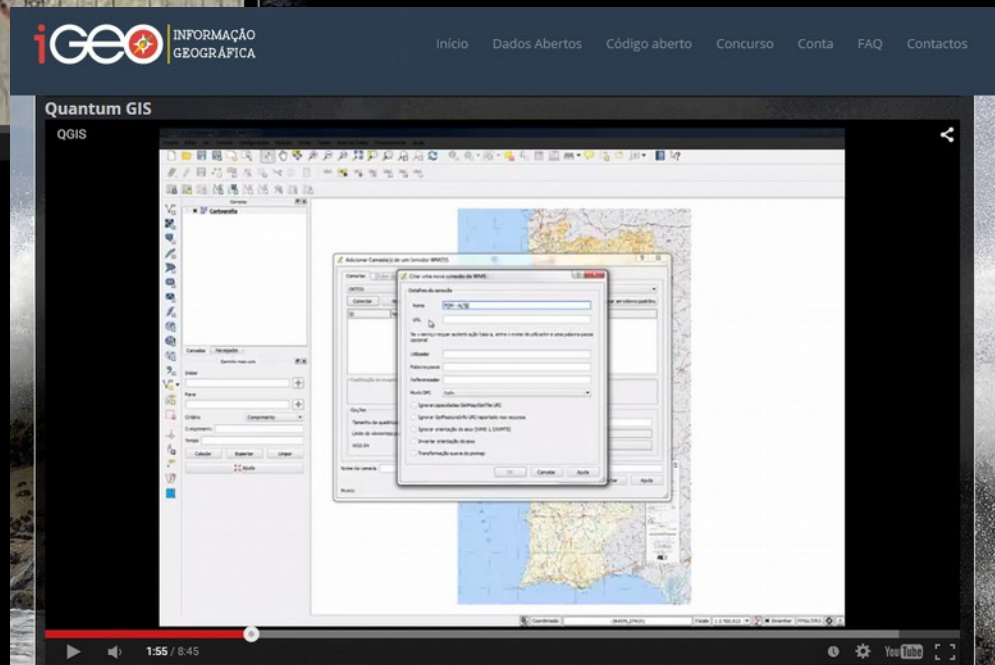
iGEO INFORMAÇÃO GEOGRÁFICA

Início Dados Abertos Código aberto Concurso Conta FAQ Contactos

Quantum GIS

QGIS

Camadas
Cartografia

Adicionar Camada(s) de um Servidor WM(T)S

Criar uma nova conexão do WMS

Detalhes da conexão

Nome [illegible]

URL

Utilizador

Palavra-passe

Referenciador

Ignorar capacidades GetMap/GetTile URI

Ignorar GetFeatureInfo URI reportado nas recursos

Ignorar orientação do eixo (WMS 1.3/WMTS)

Inverter orientação do eixo

Transformação suave do pixmap

OK Cancelar Ajuda

Calcular Exportar Limpar

Ajuda

Coordenada Escala Renderizar

1:55 / 8:45